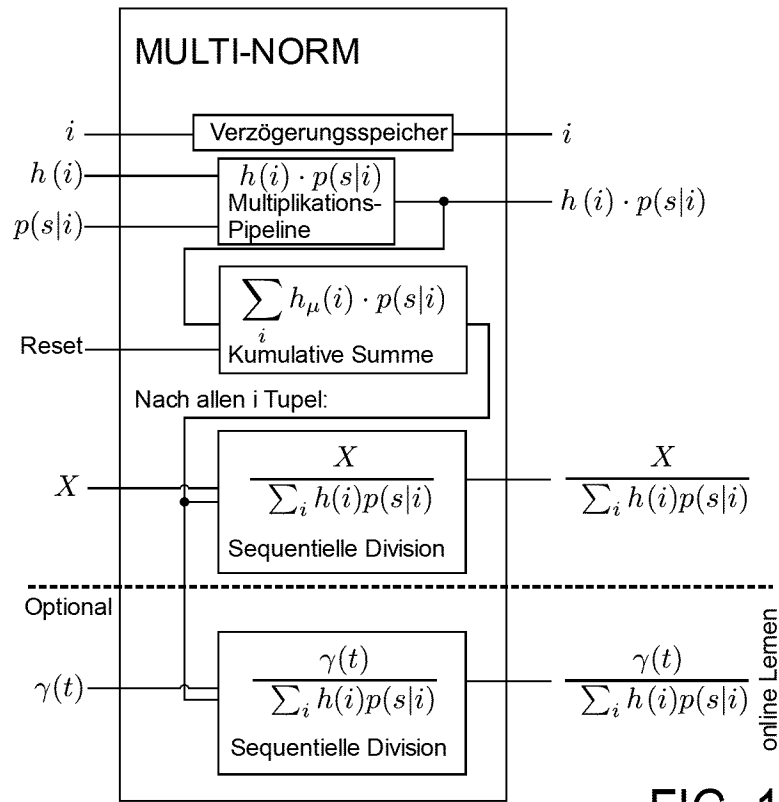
MULTI-NORM

$i$ Verzögerungsspeicher $i$

$h(i)$ $h(i) \cdot p(s|i)$ Multiplikations-Pipeline $h(i) \cdot p(s|i)$

$p(s|i)$

$\sum_i h_\mu(i) \cdot p(s|i)$

Reset Kumulative Summe

Nach allen i Tupel:

$X$ $\frac{X}{\sum_i h(i)p(s|i)}$ Sequentielle Division $\frac{X}{\sum_i h(i)p(s|i)}$

Optional

$\gamma(t)$ $\frac{\gamma(t)}{\sum_i h(i)p(s|i)}$ Sequentielle Division $\frac{\gamma(t)}{\sum_i h(i)p(s|i)}$

online Lernen

FIG. 1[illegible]